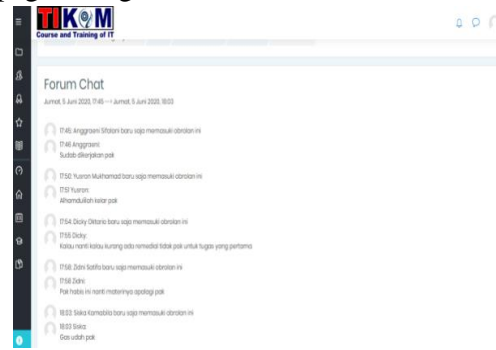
TIKOM
Course and Training of IT

Forum Chat

Jumat, 5 Juni 2020, 17:45 --> Jumat, 5 Juni 2020, 18:03

17:45: Anggraeni Sifalani baru saja memasuki obrolan ini

17:46 Anggraeni:
Sudah dikerjakan pak

17:50: Yusron Mukhamad baru saja memasuki obrolan ini

17:51 Yusron:
Alhamdulillah kelar pak

17:54: Dicky Oktario baru saja memasuki obrolan ini

17:55 Dicky:
Kalau nanti kalau kurang ada remedial tidak pak untuk tugas yang pertama

17:56: Zidni Salifa baru saja memasuki obrolan ini

17:56 Zidni:
Pak habis ini nanti materinya apalagi pak

18:03: Siska Komabila baru saja memasuki obrolan ini

18:03 Siska:
Gas udah pak